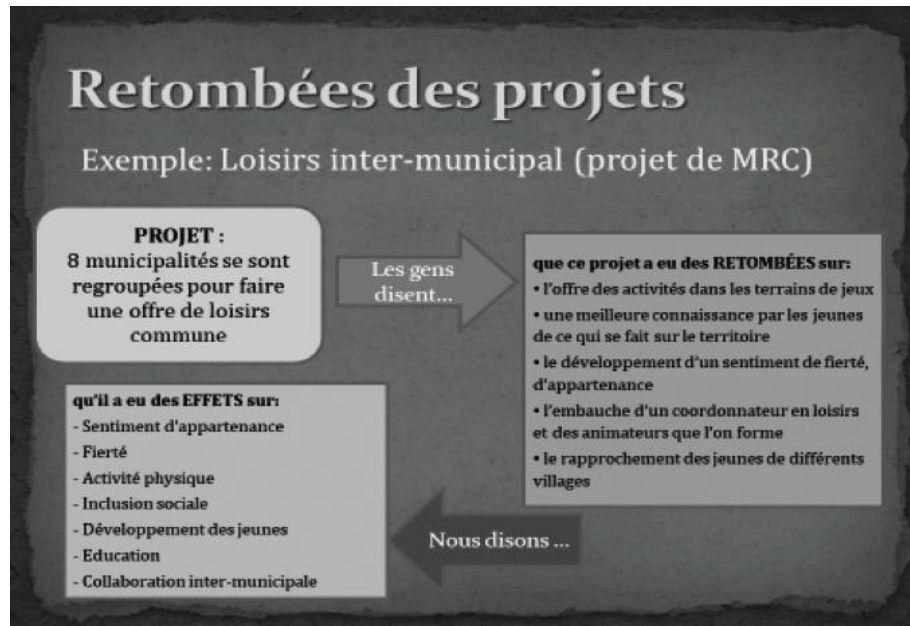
Retombées des projets

Exemple: Loisirs inter-municipal (projet de MRC)

PROJET :
8 municipalités se sont regroupées pour faire une offre de loisirs commune

Les gens disent…

que ce projet a eu des RETOMBÉES sur:
• l'offre des activités dans les terrains de jeux
• une meilleure connaissance par les jeunes de ce qui se fait sur le territoire
• le développement d'un sentiment de fierté, d'appartenance
• l'embauche d'un coordonnateur en loisirs et des animateurs que l'on forme
• le rapprochement des jeunes de différents villages

Nous disons …

qu'il a eu des EFFETS sur:
- Sentiment d'appartenance
- Fierté
- Activité physique
- Inclusion sociale
- Développement des jeunes
- Education
- Collaboration inter-municipale